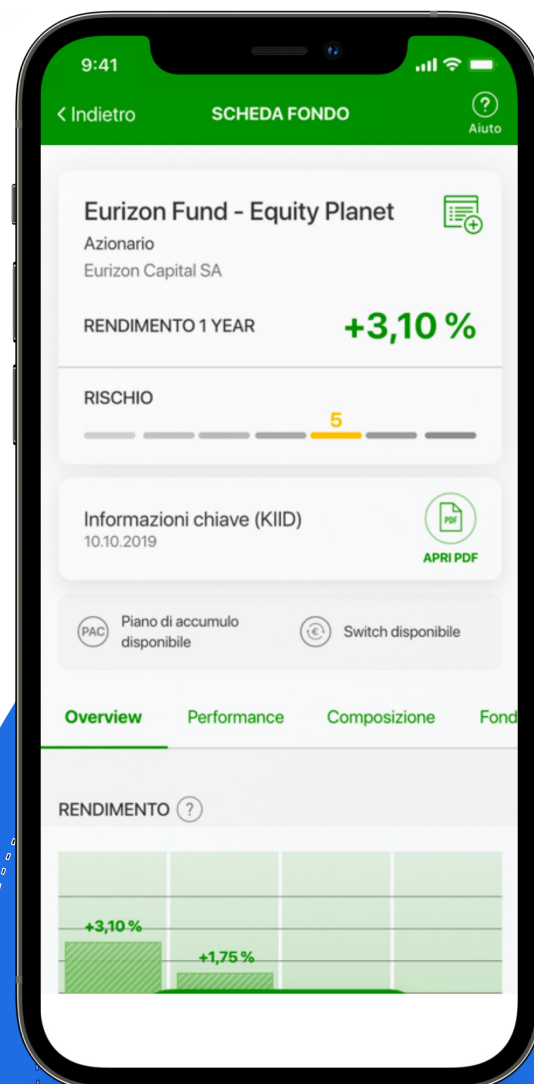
9:41

< Indietro SCHEDA FONDO ? Aiuto

Eurizon Fund - Equity Planet
Azionario
Eurizon Capital SA

RENDIMENTO 1 YEAR +3,10 %

RISCHIO
5

Informazioni chiave (KIID)
10.10.2019
PDF
APRI PDF

PAC Piano di accumulo disponibile
€ Switch disponibile

Overview Performance Composizione Fond

RENDIMENTO ?

+3,10 %
+1,75 %